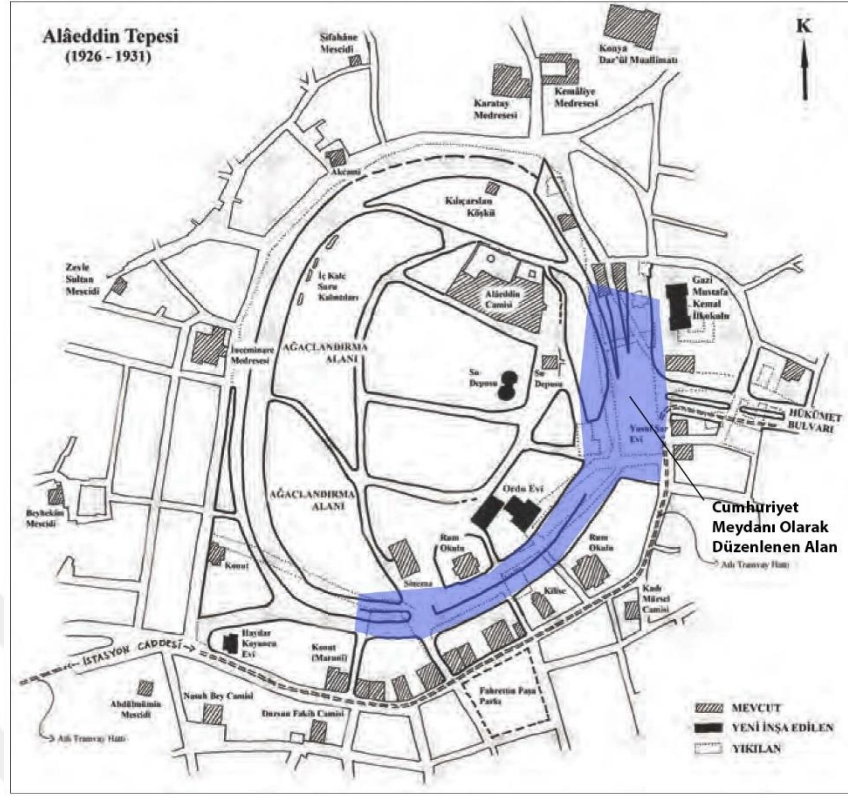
Alâeddin Tepesi
(1926 - 1931)

K

Sifahâne Mescidi

Konya Dar'ül Muallimatı

Karatay Medresesi

Kemâliye Medresesi

Akcami

Kılıçarslan Köşkü

Zeyle Sultan Mescidi

İç Kale Suru Kalıntıları

Alâeddin Camisi

Gazi Mustafa Kemal İlkokulu

İnceminare Medresesi

AĞAÇLANDIRMA ALANI

Su Deposu

Su Deposu

HÜKÜMET BULVARI

Yusuf Sar Evi

Cumhuriyet Meydanı Olarak Düzenlenen Alan

AĞAÇLANDIRMA ALANI

Ordu Evi

Beyhekim Mescidi

Rum Okulu

Rum Okulu

Konut

Atlı Tramvay Hattı

Sinema

Kilise

Kadı Mürsel Camisi

Haydar Koyuncu Evi

Konut (Maruni)

İSTASYON CADDESİ

Abdülmümin Mescidi

Nasuh Bey Camisi

Fahrettin Paşa Parkı

Dursun Fakih Camisi

Atlı Tramvay Hattı

MEVCUT

YENİ İNŞA EDİLEN

YIKILAN